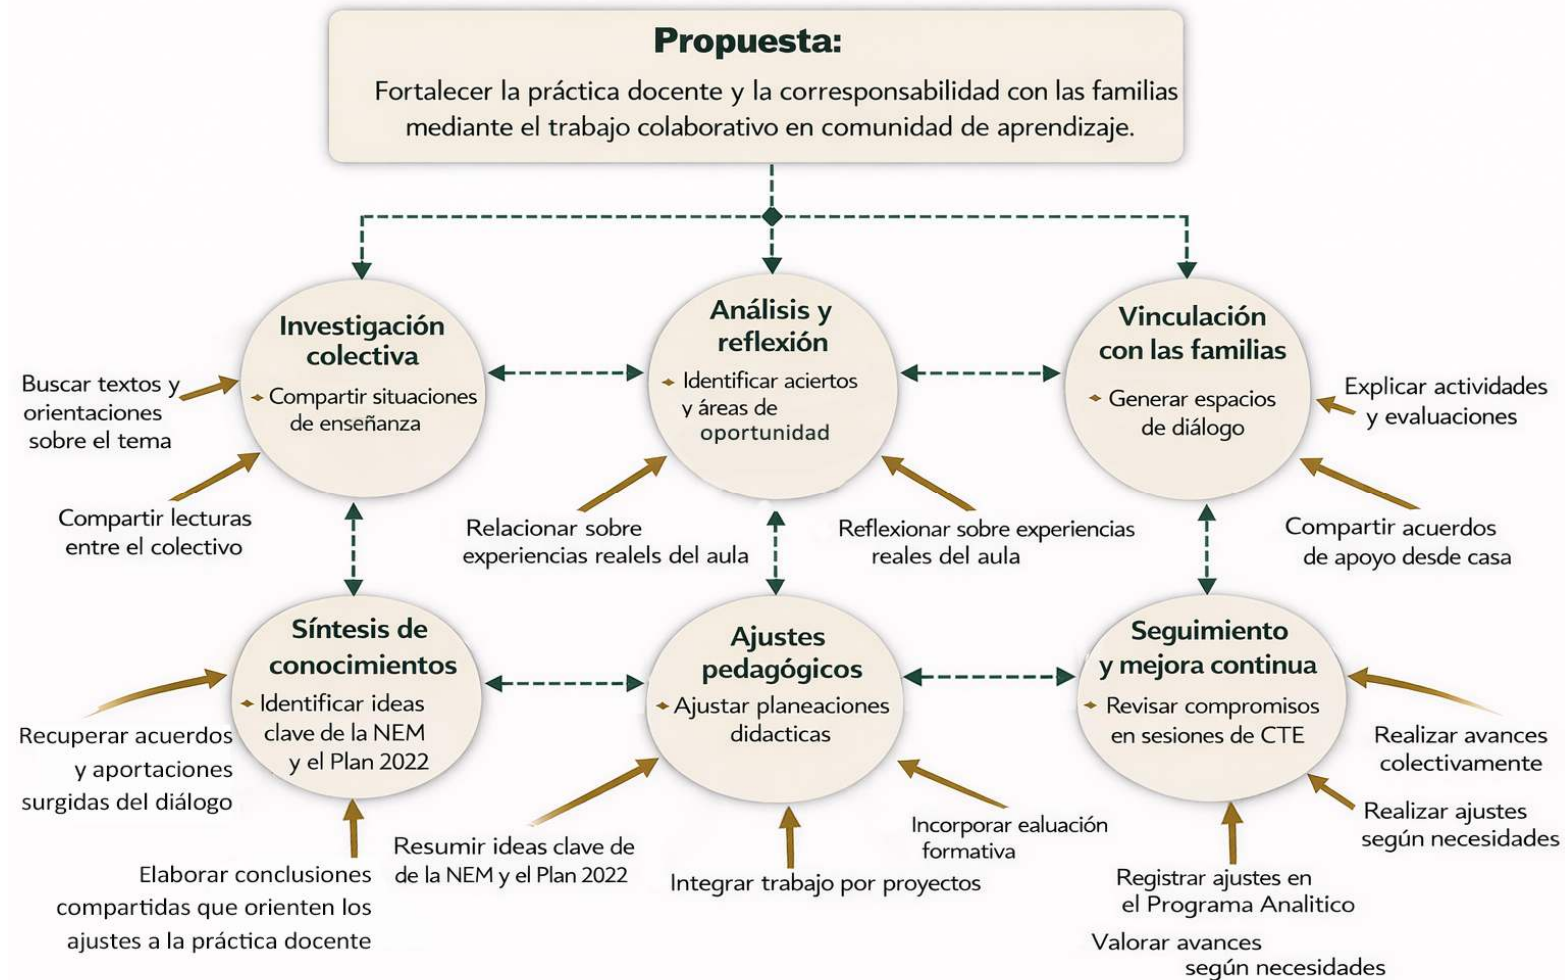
Propuesta:
Fortalecer la práctica docente y la corresponsabilidad con las familias mediante el trabajo colaborativo en comunidad de aprendizaje.

Investigación colectiva
Compartir situaciones de enseñanza

Buscar textos y orientaciones sobre el tema

Compartir lecturas entre el colectivo

Análisis y reflexión
Identificar aciertos y áreas de oportunidad

Relacionar sobre experiencias realels del aula

Reflexionar sobre experiencias reales del aula

Vinculación con las familias
Generar espacios de diálogo

Explicar actividades y evaluaciones

Compartir acuerdos de apoyo desde casa

Síntesis de conocimientos
Identificar ideas clave de la NEM y el Plan 2022

Recuperar acuerdos y aportaciones surgidas del diálogo

Elaborar conclusiones compartidas que orienten los ajustes a la práctica docente

Ajustes pedagógicos
Ajustar planeaciones didacticas

Resumir ideas clave de de la NEM y el Plan 2022

Integrar trabajo por proyectos

Incorporar eualuación formativa

Seguimiento y mejora continua
Revisar compromisos en sesiones de CTE

Realizar avances colectivamente

Realizar ajustes según necesidades

Registrar ajustes en el Programa Analitico

Valorar avances según necesidades